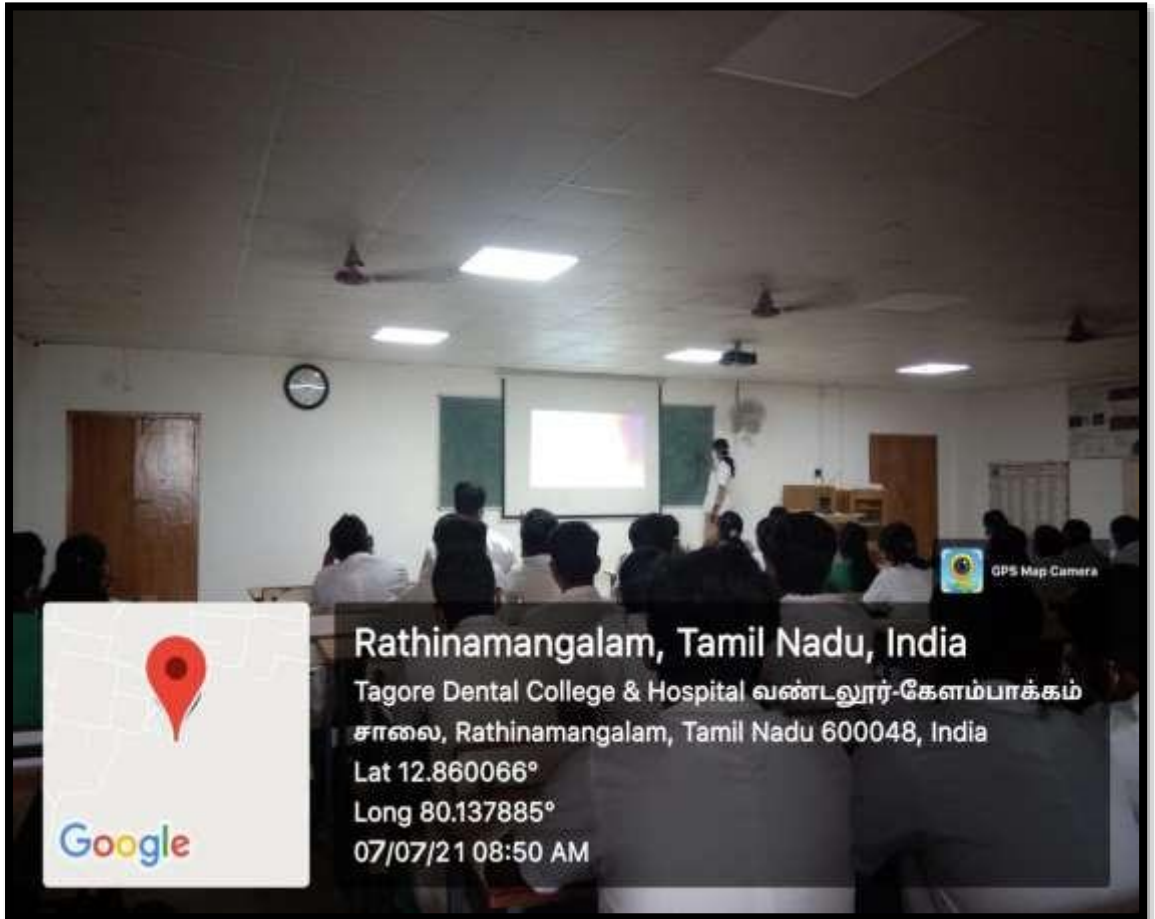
GPS Map Camera

Rathinamangalam, Tamil Nadu, India
Tagore Dental College & Hospital வண்டலூர்-கேளம்பாக்கம் சாலை, Rathinamangalam, Tamil Nadu 600048, India
Lat 12.860066°
Long 80.137885°
07/07/21 08:50 AM

Google